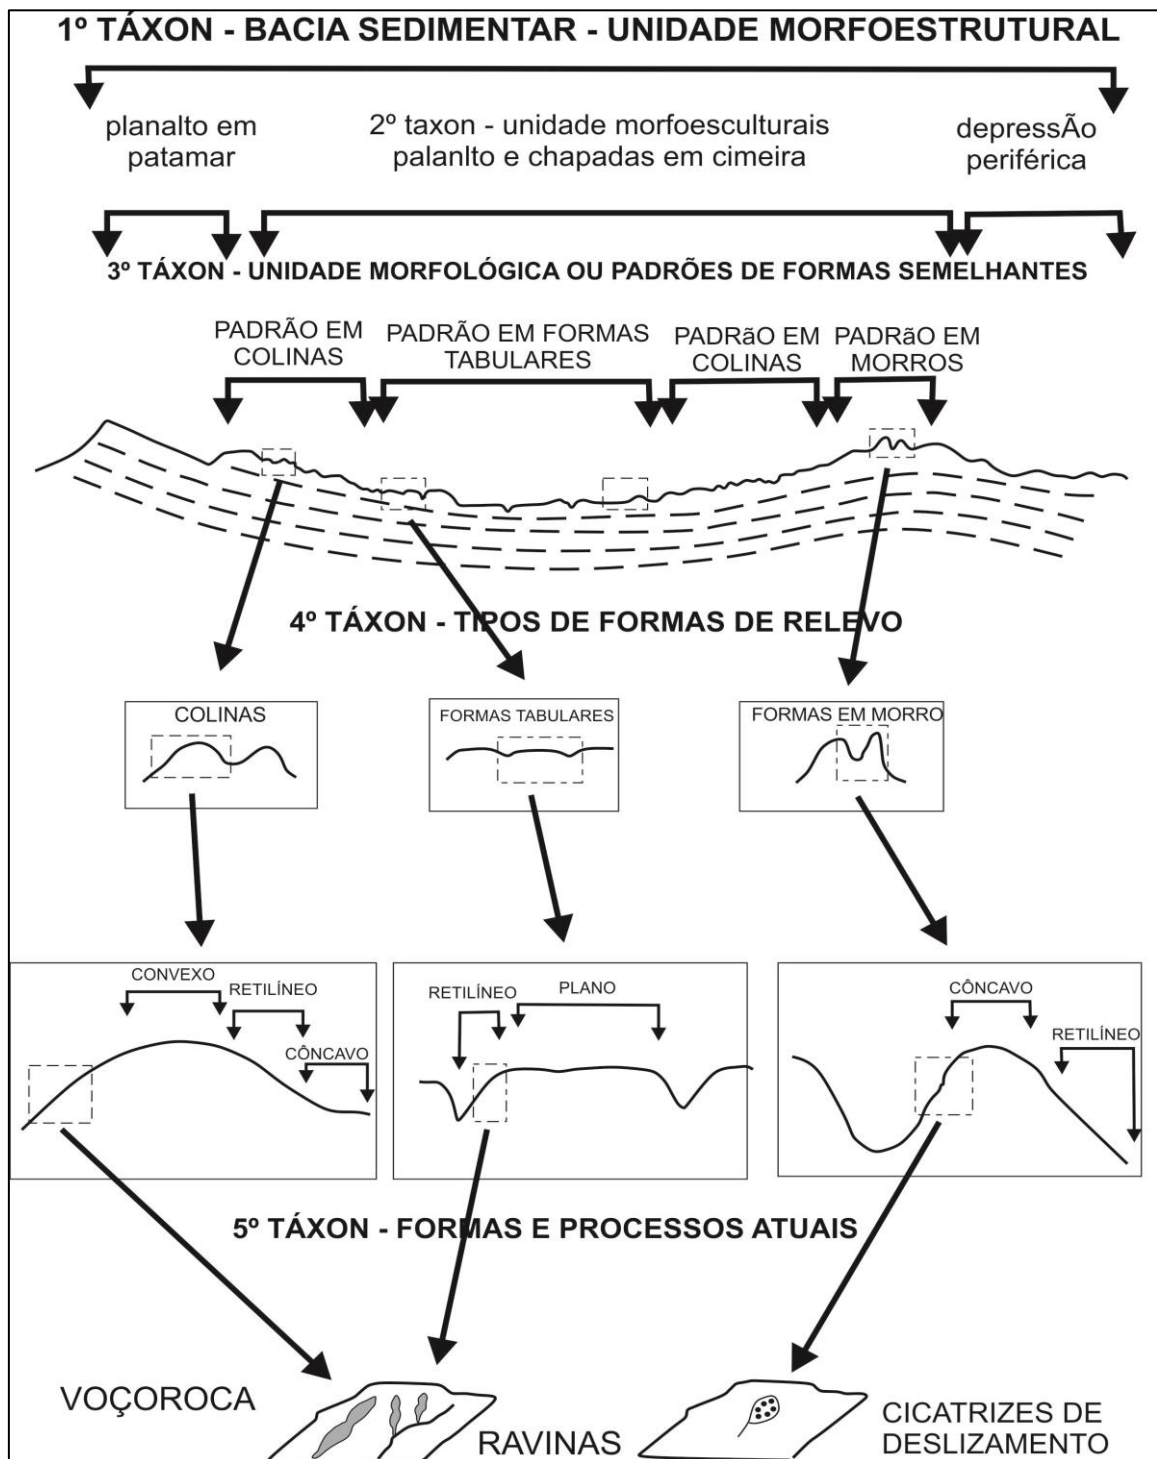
1º TÁXON - BACIA SEDIMENTAR - UNIDADE MORFOESTRUTURAL

planalto em patamar

2º taxon - unidade morfoesculturais palanlto e chapadas em cimeira

depressÃo periférica

3º TÁXON - UNIDADE MORFOLÓGICA OU PADRÕES DE FORMAS SEMELHANTES

PADRÃO EM COLINAS

PADRÃO EM FORMAS TABULARES

PADRãO EM COLINAS

PADRãO EM MORROS

4º TÁXON - TIPOS DE FORMAS DE RELEVO

COLINAS

FORMAS TABULARES

FORMAS EM MORRO

CONVEXO

RETILÍNEO

CÔNCAVO

RETILÍNEO

PLANO

CÔNCAVO

RETILÍNEO

5º TÁXON - FORMAS E PROCESSOS ATUAIS

VOÇOROCA

RAVINAS

CICATRIZES DE DESLIZAMENTO